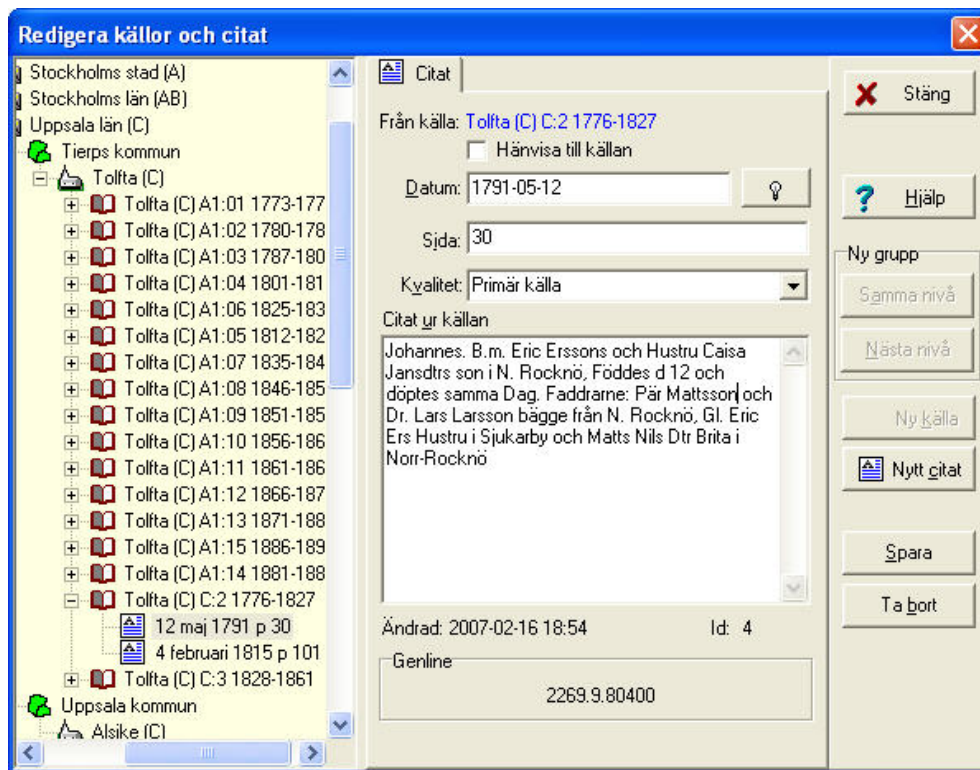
Redigera källor och citat

Stockholms stad (A)
Stockholms län (AB)
Uppsala län (C)
Tierps kommun
Tolfta (C)
Tolfta (C) A1:01 1773-177
Tolfta (C) A1:02 1780-178
Tolfta (C) A1:03 1787-180
Tolfta (C) A1:04 1801-181
Tolfta (C) A1:06 1825-183
Tolfta (C) A1:05 1812-182
Tolfta (C) A1:07 1835-184
Tolfta (C) A1:08 1846-185
Tolfta (C) A1:09 1851-185
Tolfta (C) A1:10 1856-186
Tolfta (C) A1:11 1861-186
Tolfta (C) A1:12 1866-187
Tolfta (C) A1:13 1871-188
Tolfta (C) A1:15 1886-189
Tolfta (C) A1:14 1881-188
Tolfta (C) C:2 1776-1827
12 maj 1791 p 30
4 februari 1815 p 101
Tolfta (C) C:3 1828-1861
Uppsala kommun
Alsike (C)

Citat

Från källa: Tolfta (C) C:2 1776-1827
Hänvisa till källan
Datum: 1791-05-12
Sida: 30
Kvalitet: Primär källa
Citat ur källan
Johannes. B.m. Eric Erssons och Hustru Caisa Jansdtrs son i N. Rocknö, Föddes d 12 och döptes samma Dag. Faddrarne: Pär Mattsson och Dr. Lars Larsson bägge från N. Rocknö, Gl. Eric Ers Hustru i Sjukarby och Matts Nils Dtr Brita i Norr-Rocknö

Ändrad: 2007-02-16 18:54
Id: 4
Genline
2269.9.80400

Stäng
Hjälp
Ny grupp
Samma nivå
Nästa nivå
Ny källa
Nytt citat
Spara
Ta bort